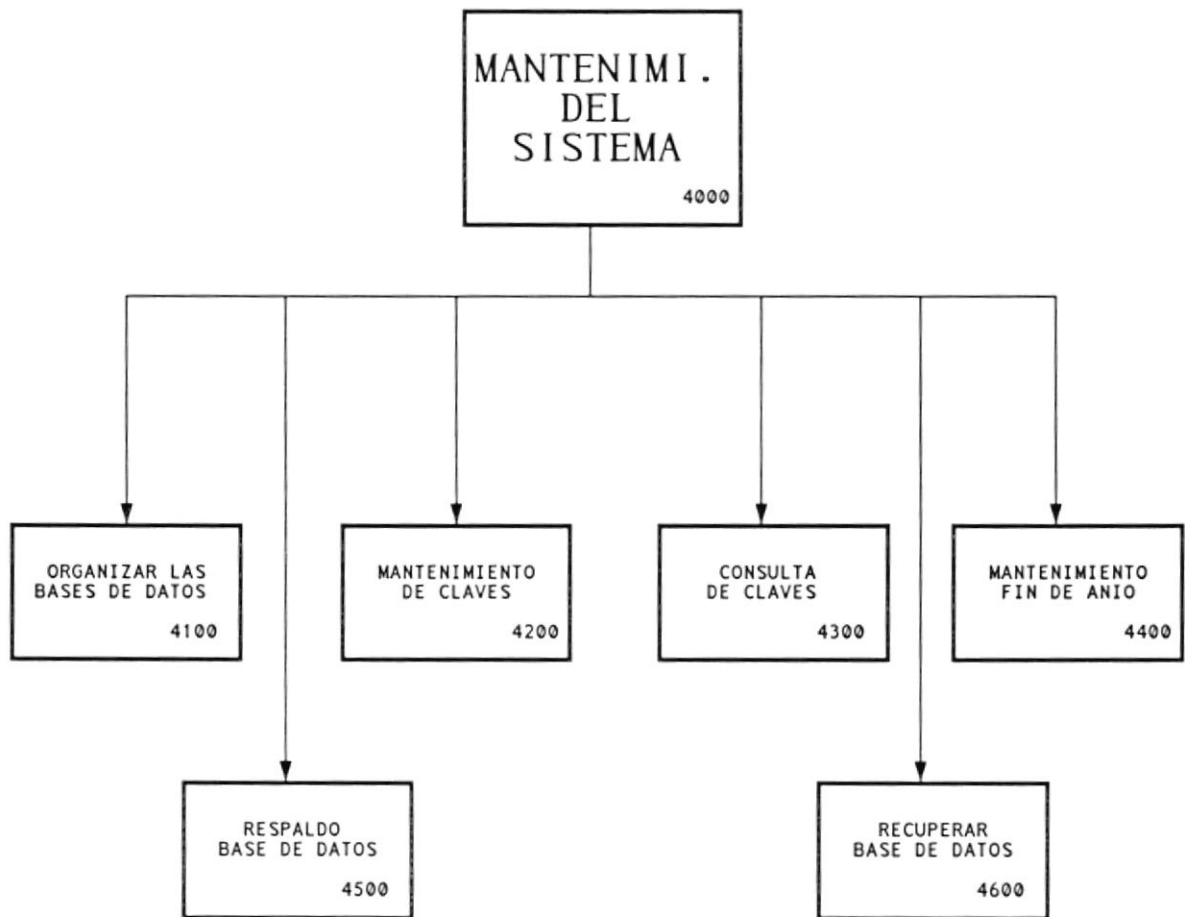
MANTENIMI.
DEL
SISTEMA
4000

ORGANIZAR LAS BASES DE DATOS
4100

MANTENIMIENTO DE CLAVES
4200

CONSULTA DE CLAVES
4300

MANTENIMIENTO FIN DE ANIO
4400

RESPALDO BASE DE DATOS
4500

RECUPERAR BASE DE DATOS
4600